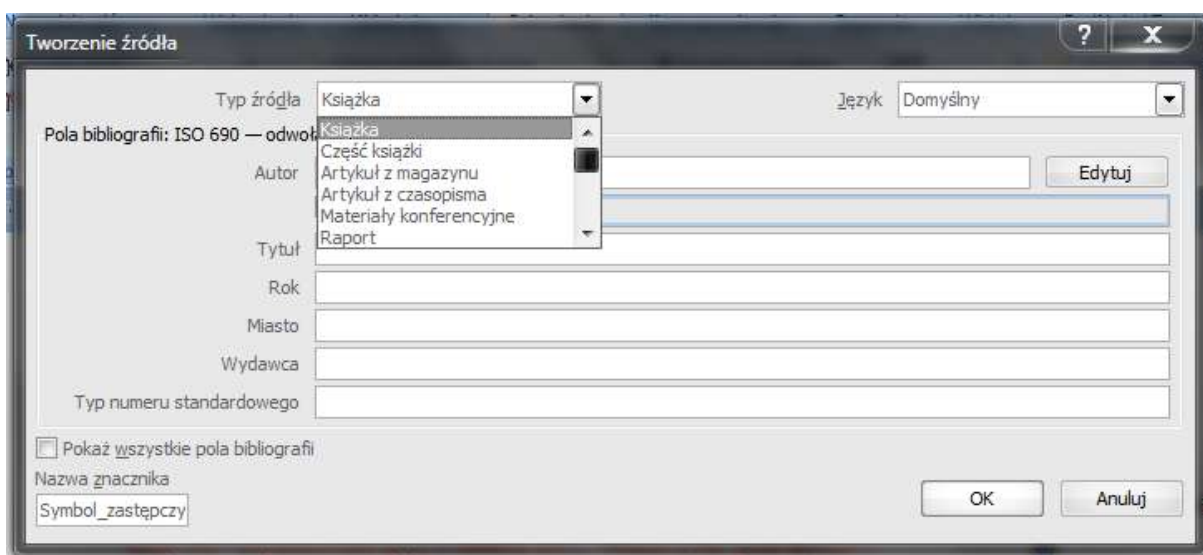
Tworzenie źródła

?

X

Typ źródła Książka

Język Domyślny

Pola bibliografii: ISO 690 — odwoł

Książka
Część książki
Artykuł z magazynu
Artykuł z czasopisma
Materiały konferencyjne
Raport

Autor

Edytuj

Tytuł

Rok

Miasto

Wydawca

Typ numeru standardowego

Pokaż wszystkie pola bibliografii

Nazwa znacznika

Symbol_zastępczy

OK

Anuluj